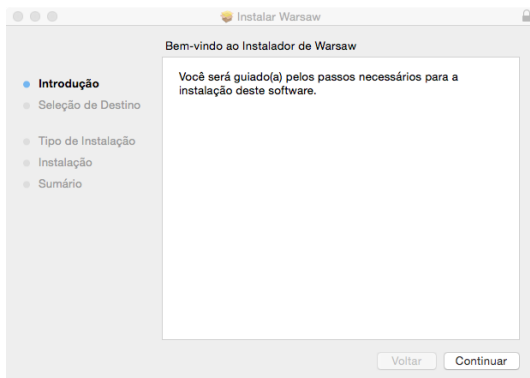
Instalar Warsaw

Bem-vindo ao Instalador de Warsaw

Introdução
Seleção de Destino
Tipo de Instalação
Instalação
Sumário

Você será guiado(a) pelos passos necessários para a instalação deste software.

Voltar
Continuar